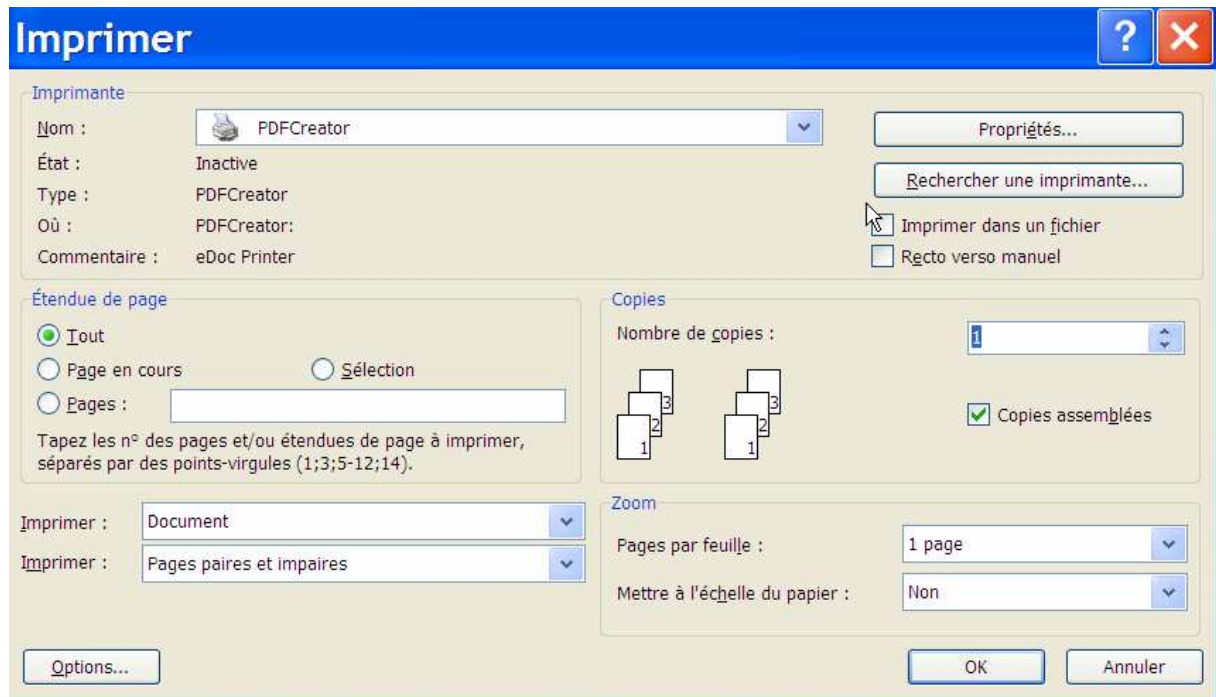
Imprimer

Imprimante

Nom : PDFCreator

État : Inactive

Type : PDFCreator

Où : PDFCreator:

Commentaire : eDoc Printer

Propriétés...

Rechercher une imprimante...

Imprimer dans un fichier

Recto verso manuel

Étendue de page

Tout

Page en cours

Sélection

Pages :

Tapez les n° des pages et/ou étendues de page à imprimer, séparés par des points-virgules (1;3;5-12;14).

Copies

Nombre de copies : 1

3 2 1 3 2 1

Copies assemblées

Imprimer : Document

Imprimer : Pages paires et impaires

Zoom

Pages par feuille : 1 page

Mettre à l'échelle du papier : Non

Options...

OK

Annuler